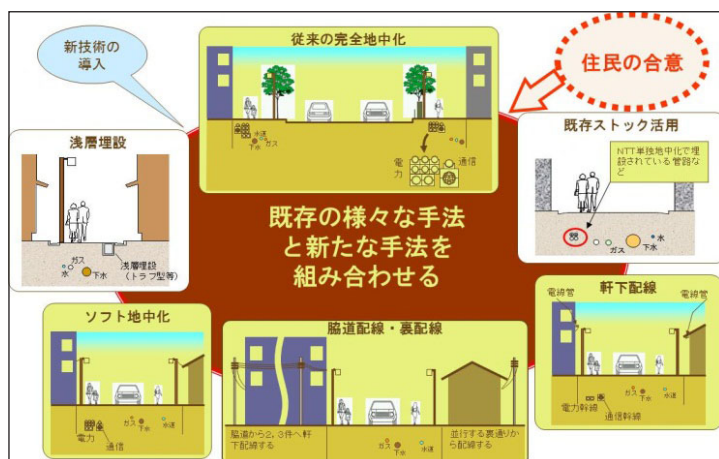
新技術の導入

従来の完全地中化

住民の合意

水道
下水
ガス
通信
電力

浅層埋設

ガス
水
下水
浅層埋設（トラフ型等）

既存ストック活用

NTT単独地中化で埋設されている管路など

ガス
水
下水

既存の様々な手法と新たな手法を組み合わせる

軒下配線

電線管
電線管
ガス
下水
水道
電力幹線
通信幹線

ソフト地中化

ガス
下水
水道
電力
通信

脇道配線・裏配線

脇道から2、3件へ軒下配線する
ガス
下水
水道
並行する裏通りから配線する